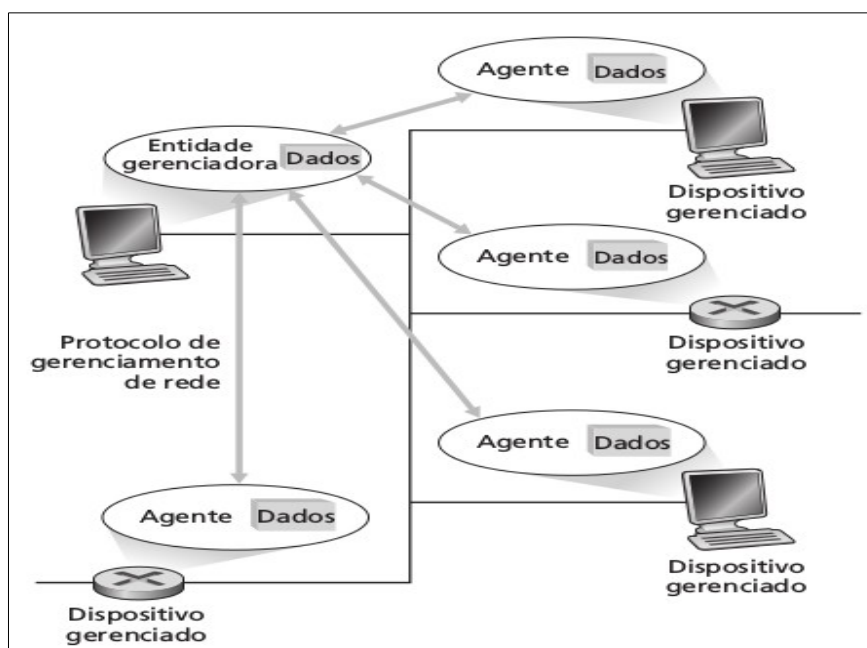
Agente Dados

Entidade gerenciadora Dados

Dispositivo gerenciado

Agente Dados

Protocolo de gerenciamento de rede

Dispositivo gerenciado

Agente Dados

Agente Dados

Dispositivo gerenciado

Dispositivo gerenciado